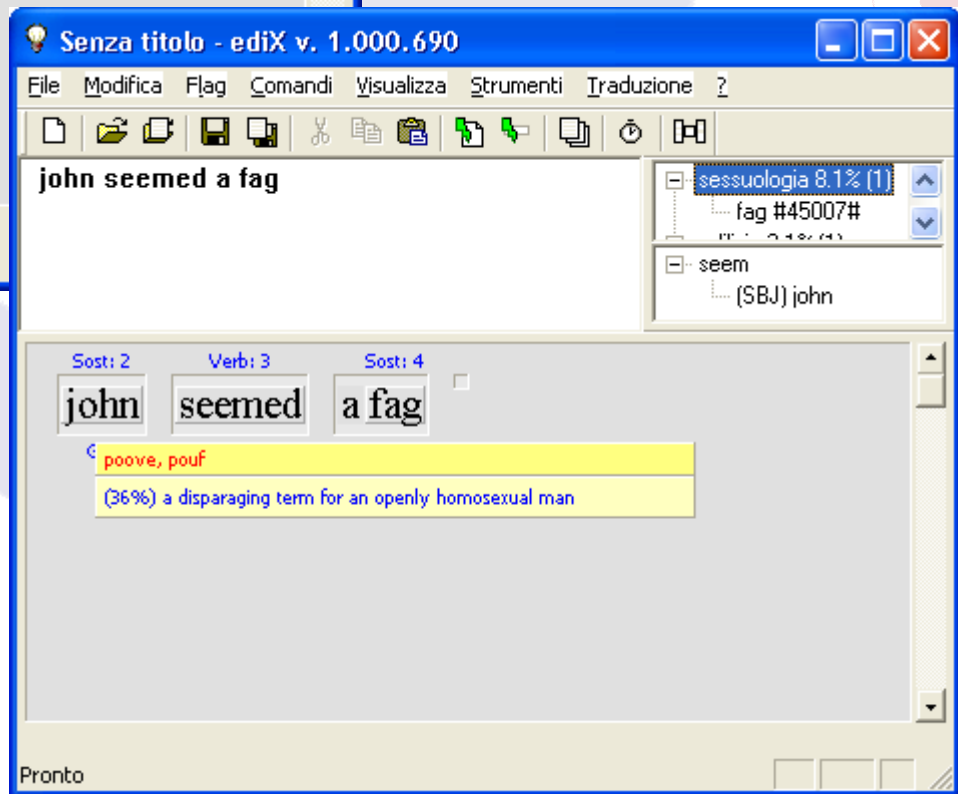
Senza titolo - ediX v. 1.000.690

File Modifica Flag Comandi Visualizza Strumenti Traduzione ?

john seemed a fag

sessuologia 8.1% (1)
fag #45007#
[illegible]

seem
(SBJ) john

Sost: 2 Verb: 3 Sost: 4

john seemed a fag

poove, pouf
(36%) a disparaging term for an openly homosexual man

Pronto